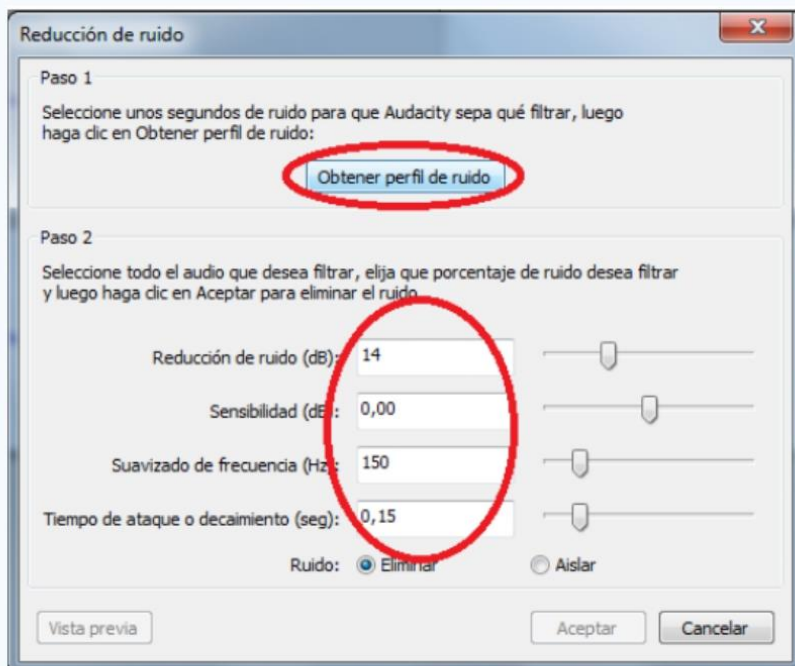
Reducción de ruido

Paso 1

Seleccione unos segundos de ruido para que Audacity sepa qué filtrar, luego haga clic en Obtener perfil de ruido:

Obtener perfil de ruido

Paso 2

Seleccione todo el audio que desea filtrar, elija que porcentaje de ruido desea filtrar y luego haga clic en Aceptar para eliminar el ruido.

Reducción de ruido (dB): 14

Sensibilidad (dB): 0,00

Suavizado de frecuencia (Hz): 150

Tiempo de ataque o decaimiento (seg): 0,15

Ruido: Eliminar Aislar

Vista previa

Aceptar Cancelar